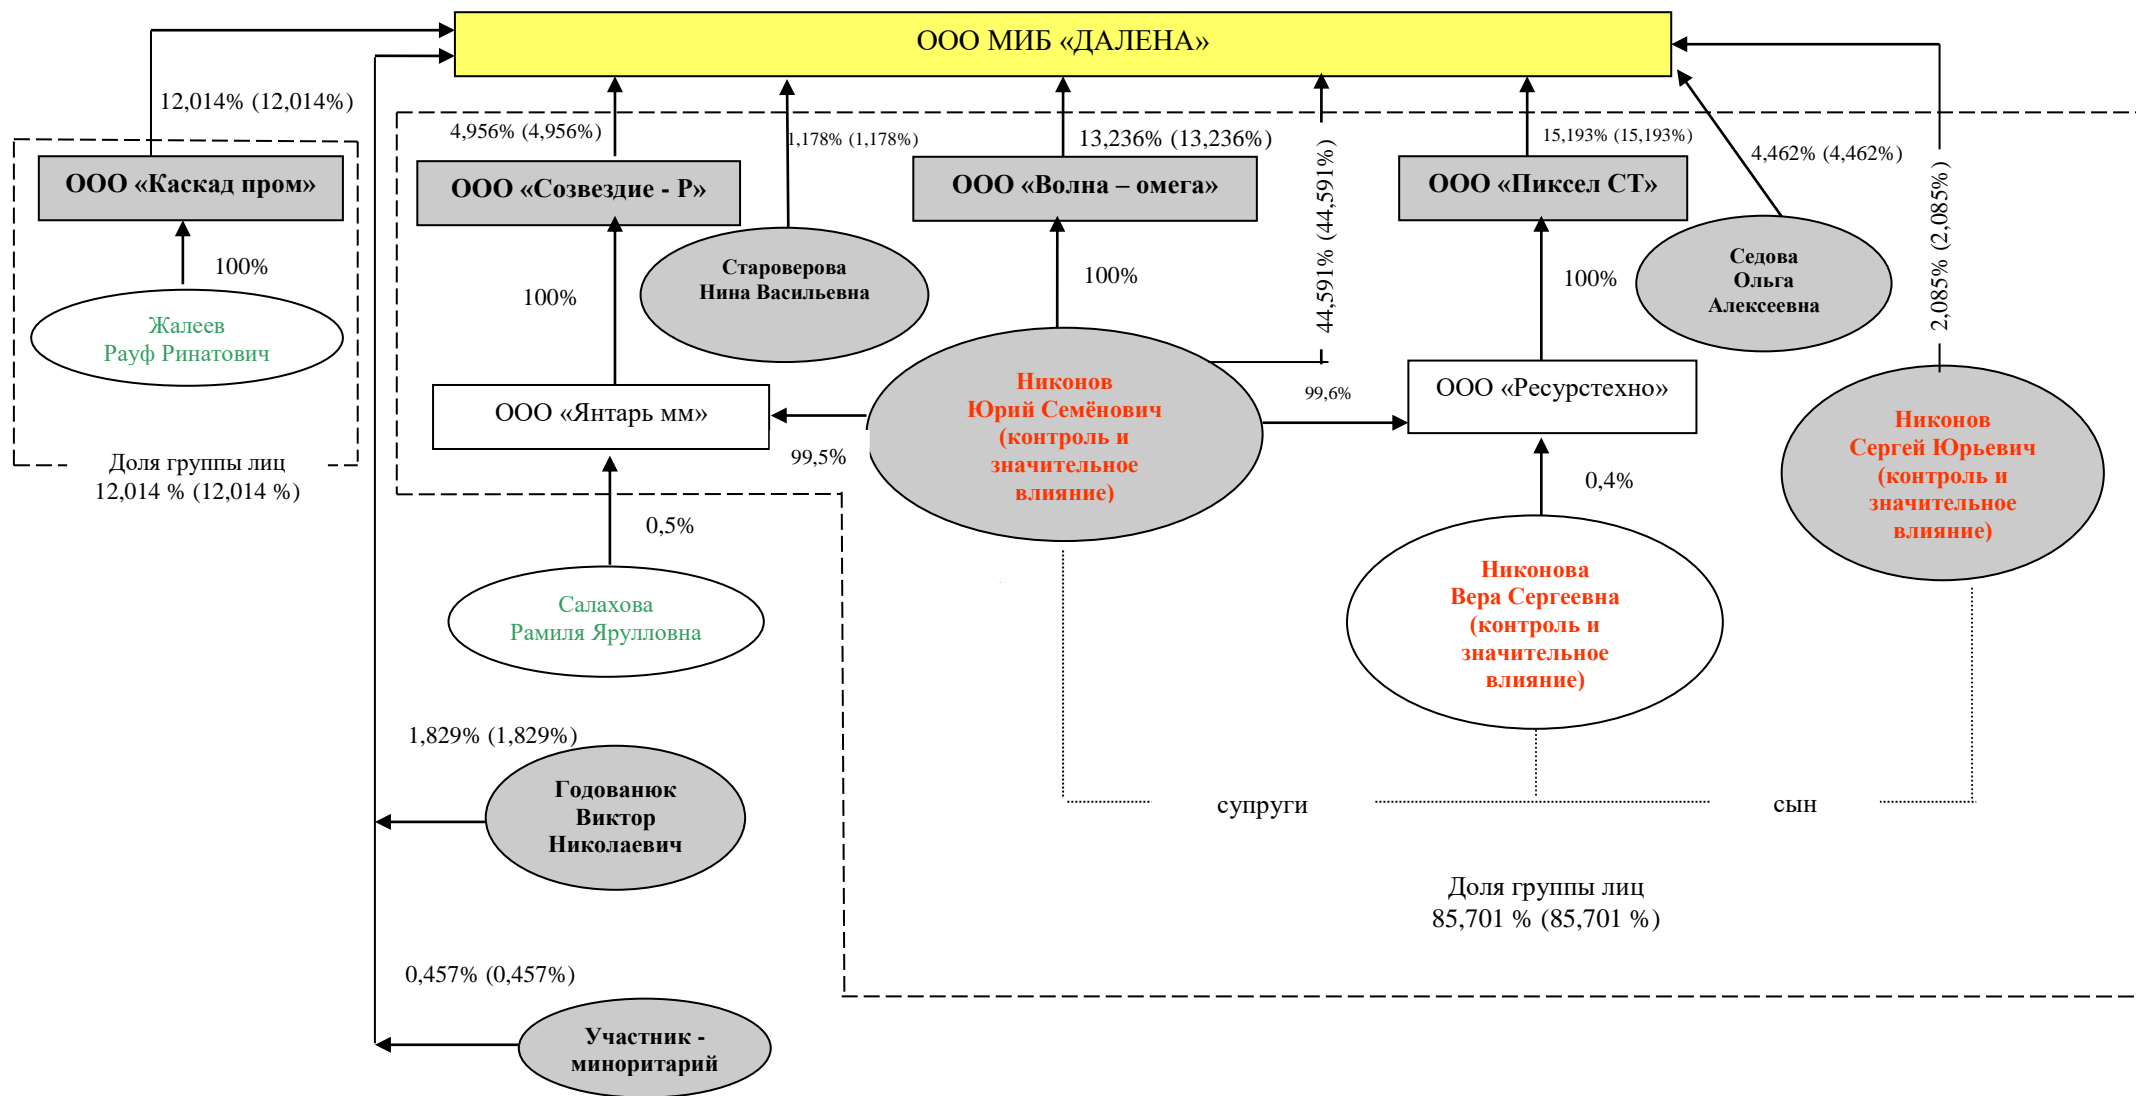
ООО МИБ «ДАЛЕНА»

12,014% (12,014%)

ООО «Каскад пром»

100%

Жалеев
Рауф Ринатович

Доля группы лиц
12,014 % (12,014 %)

4,956% (4,956%)

ООО «Созвездие - Р»

1,178% (1,178%)

Староверова
Нина Васильевна

100%

ООО «Янтарь мм»

99,5%

0,5%

Салахова
Рамиля Ярулловна

13,236% (13,236%)

ООО «Волна – омега»

100%

44,591% (44,591%)

Никонов
Юрий Семёнович
(контроль и
значительное
влияние)

99,6%

15,193% (15,193%)

ООО «Пиксел СТ»

100%

ООО «Ресурстехно»

0,4%

Никонова
Вера Сергеевна
(контроль и
значительное
влияние)

4,462% (4,462%)

Седова
Ольга
Алексеевна

2,085% (2,085%)

Никонов
Сергей Юрьевич
(контроль и
значительное
влияние)

супруги

сын

Доля группы лиц
85,701 % (85,701 %)

1,829% (1,829%)

Годованюк
Виктор
Николаевич

0,457% (0,457%)

Участник -
миноритарий